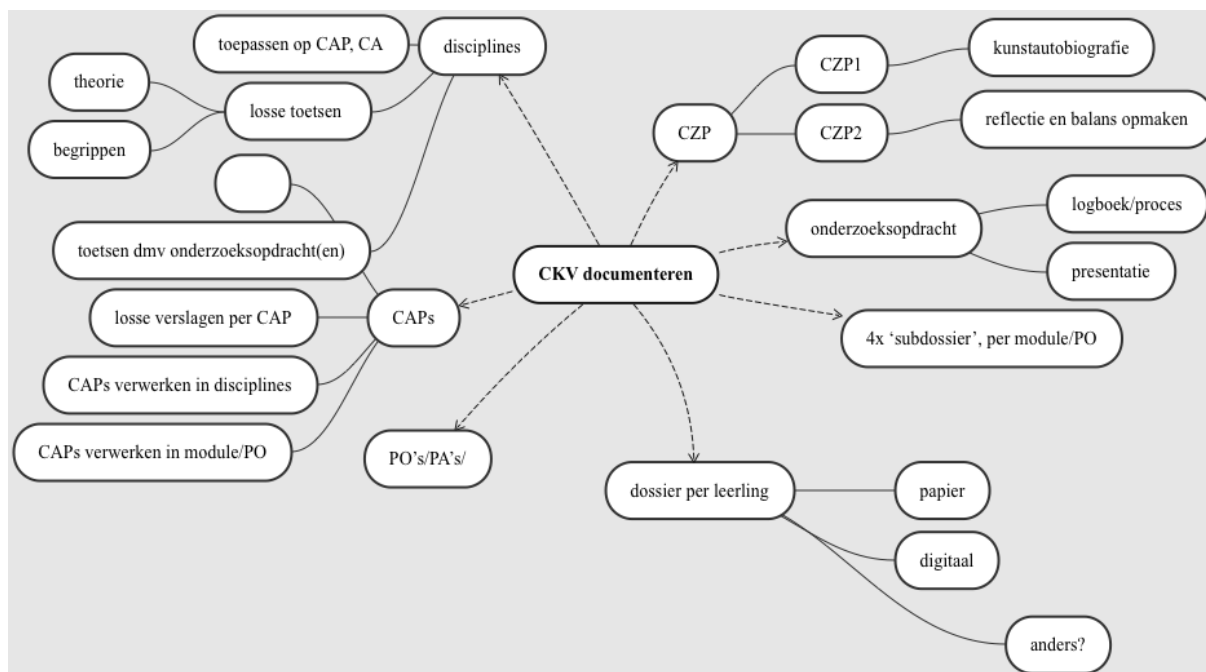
CKV documenteren

disciplines

toepassen op CAP, CA

losse toetsen

theorie

begrippen

toetsen dmv onderzoeksopdracht(en)

CZP

CZP1

kunstautobiografie

CZP2

reflectie en balans opmaken

onderzoeksopdracht

logboek/proces

presentatie

4x ‘subdossier’, per module/PO

CAPs

losse verslagen per CAP

CAPs verwerken in disciplines

CAPs verwerken in module/PO

PO’s/PA’s/

dossier per leerling

papier

digitaal

anders?